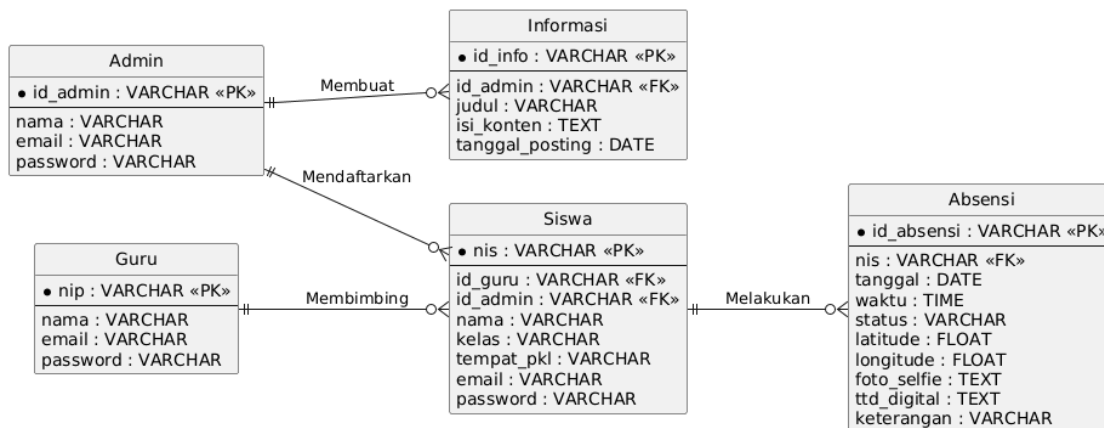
Informasi
• id_info : VARCHAR «PK»
id_admin : VARCHAR «FK»
judul : VARCHAR
isi_konten : TEXT
tanggal_posting : DATE

Admin
• id_admin : VARCHAR «PK»
nama : VARCHAR
email : VARCHAR
password : VARCHAR

Membuat

Mendaftarkan

Guru
• nip : VARCHAR «PK»
nama : VARCHAR
email : VARCHAR
password : VARCHAR

Membimbing

Siswa
• nis : VARCHAR «PK»
id_guru : VARCHAR «FK»
id_admin : VARCHAR «FK»
nama : VARCHAR
kelas : VARCHAR
tempat_pkl : VARCHAR
email : VARCHAR
password : VARCHAR

Melakukan

Absensi
• id_absensi : VARCHAR «PK»
nis : VARCHAR «FK»
tanggal : DATE
waktu : TIME
status : VARCHAR
latitude : FLOAT
longitude : FLOAT
foto_selfie : TEXT
ttd_digital : TEXT
keterangan : VARCHAR